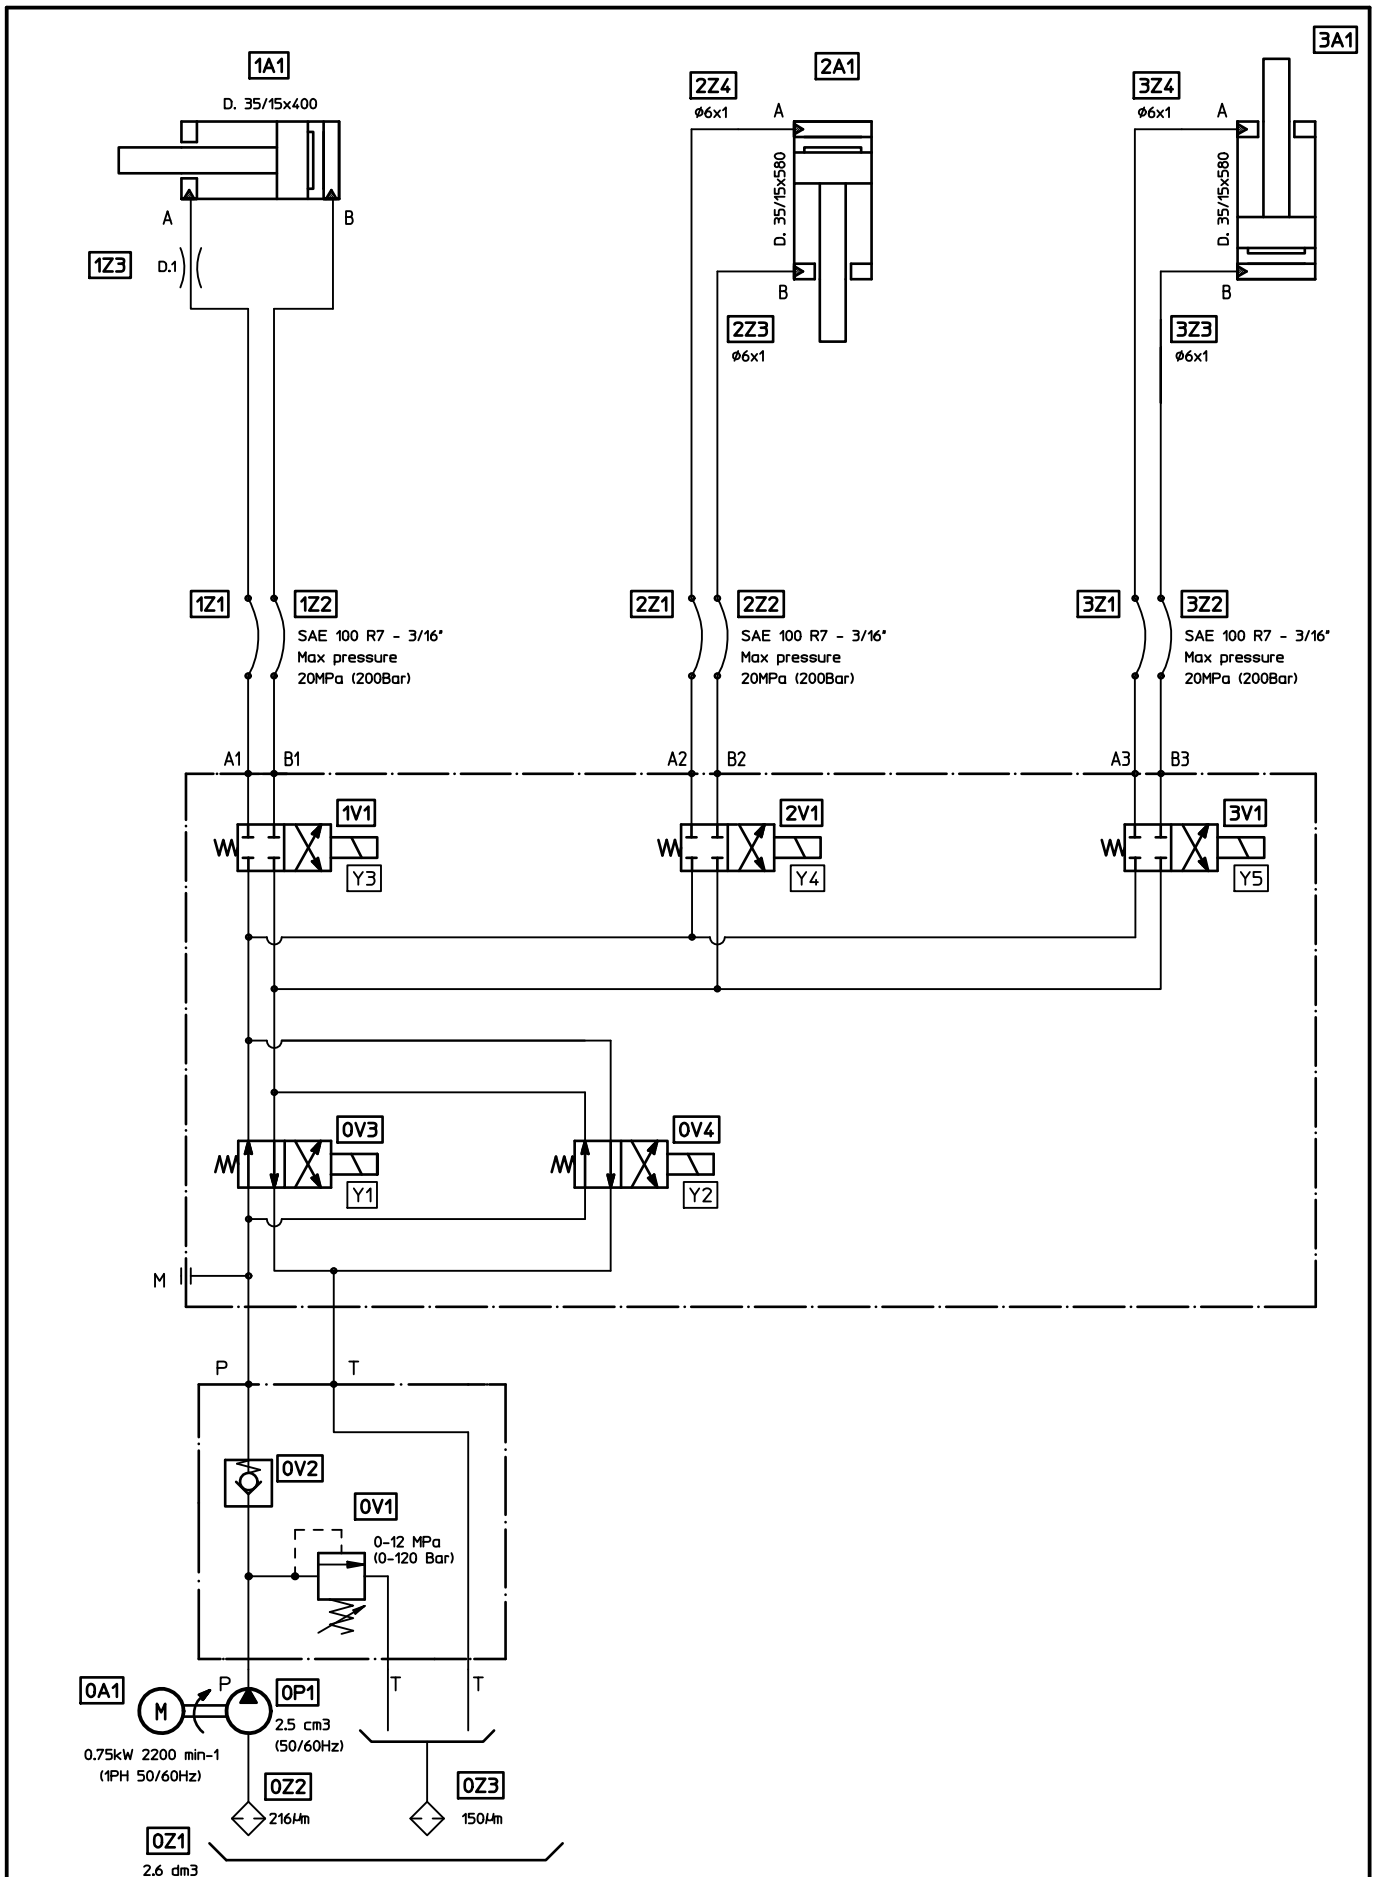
3A1

1A1
D. 35/15x400
A
B
1Z3
D.1

2Z4
ø6x1
2A1
A
D. 35/15x580
B
2Z3
ø6x1

3Z4
ø6x1
A
D. 35/15x580
B
3Z3
ø6x1

1Z1
1Z2
SAE 100 R7 - 3/16"
Max pressure
20MPa (200Bar)

2Z1
2Z2
SAE 100 R7 - 3/16"
Max pressure
20MPa (200Bar)

3Z1
3Z2
SAE 100 R7 - 3/16"
Max pressure
20MPa (200Bar)

A1
B1
A2
B2
A3
B3

1V1
Y3
2V1
Y4
3V1
Y5

0V3
Y1
0V4
Y2

M

P
T

0V2
0V1
0-12 MPa
(0-120 Bar)

T
T

0A1
M
P
0P1
2.5 cm3
(50/60Hz)
0.75kW 2200 min-1
(1PH 50/60Hz)

0Z2
216μm
0Z3
150μm

0Z1
2.6 dm3